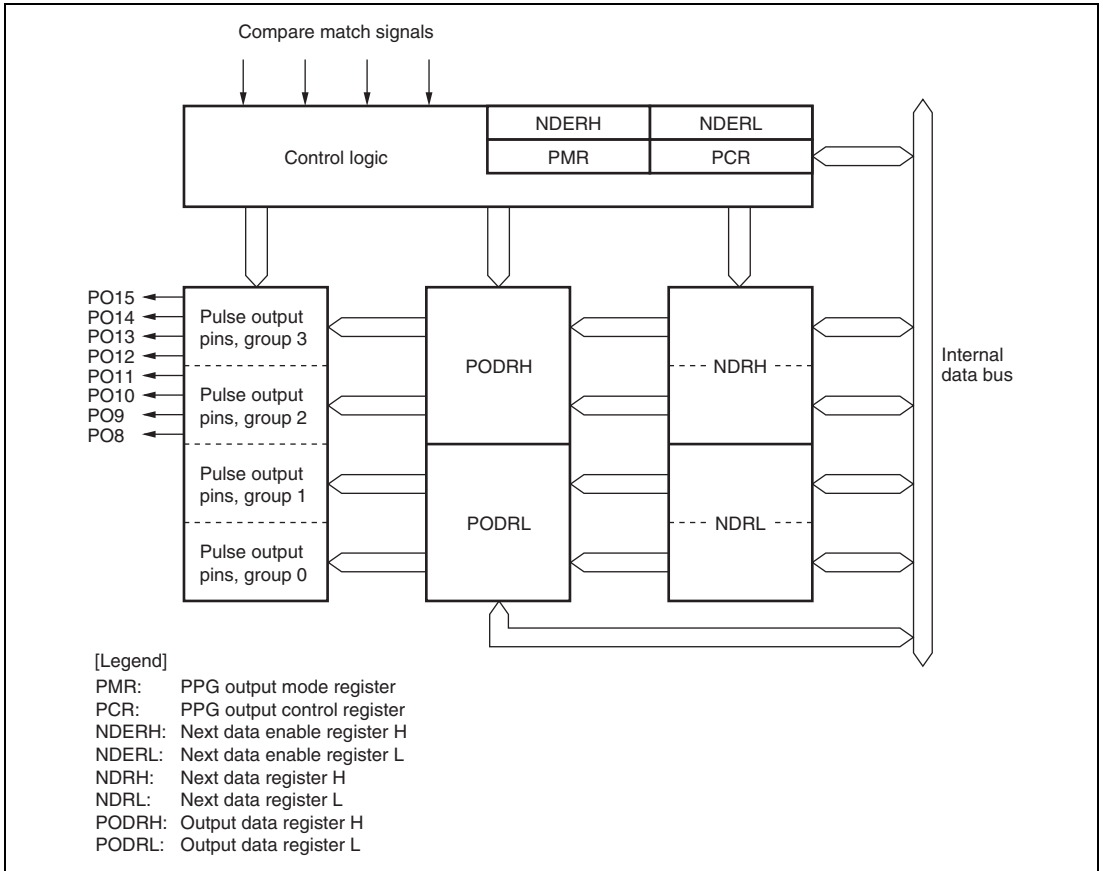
Compare match signals

Control logic

| NDERH | NDERL |
|---|---|
| PMR | PCR |

PO15
PO14
PO13
PO12
PO11
PO10
PO9
PO8

Pulse output pins, group 3

Pulse output pins, group 2

Pulse output pins, group 1

Pulse output pins, group 0

PODRH

PODRL

NDRH

NDRL

Internal data bus

[Legend]
PMR: PPG output mode register
PCR: PPG output control register
NDERH: Next data enable register H
NDERL: Next data enable register L
NDRH: Next data register H
NDRL: Next data register L
PODRH: Output data register H
PODRL: Output data register L